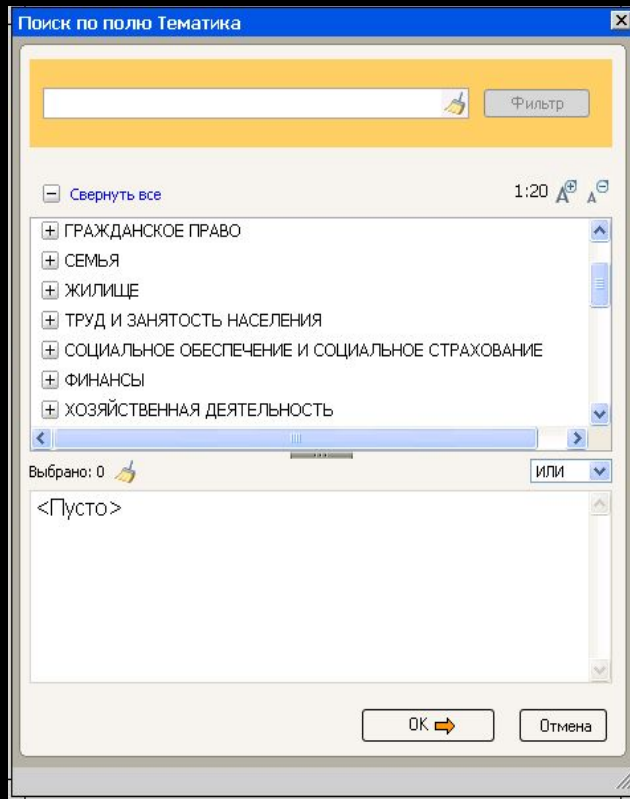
Поиск по полю Тематика

Фильтр

Свернуть все

1:20

ГРАЖДАНСКОЕ ПРАВО
СЕМЬЯ
ЖИЛИЩЕ
ТРУД И ЗАНЯТОСТЬ НАСЕЛЕНИЯ
СОЦИАЛЬНОЕ ОБЕСПЕЧЕНИЕ И СОЦИАЛЬНОЕ СТРАХОВАНИЕ
ФИНАНСЫ
ХОЗЯЙСТВЕННАЯ ДЕЯТЕЛЬНОСТЬ

Выбрано: 0

ИЛИ

<Пусто>

OK

Отмена